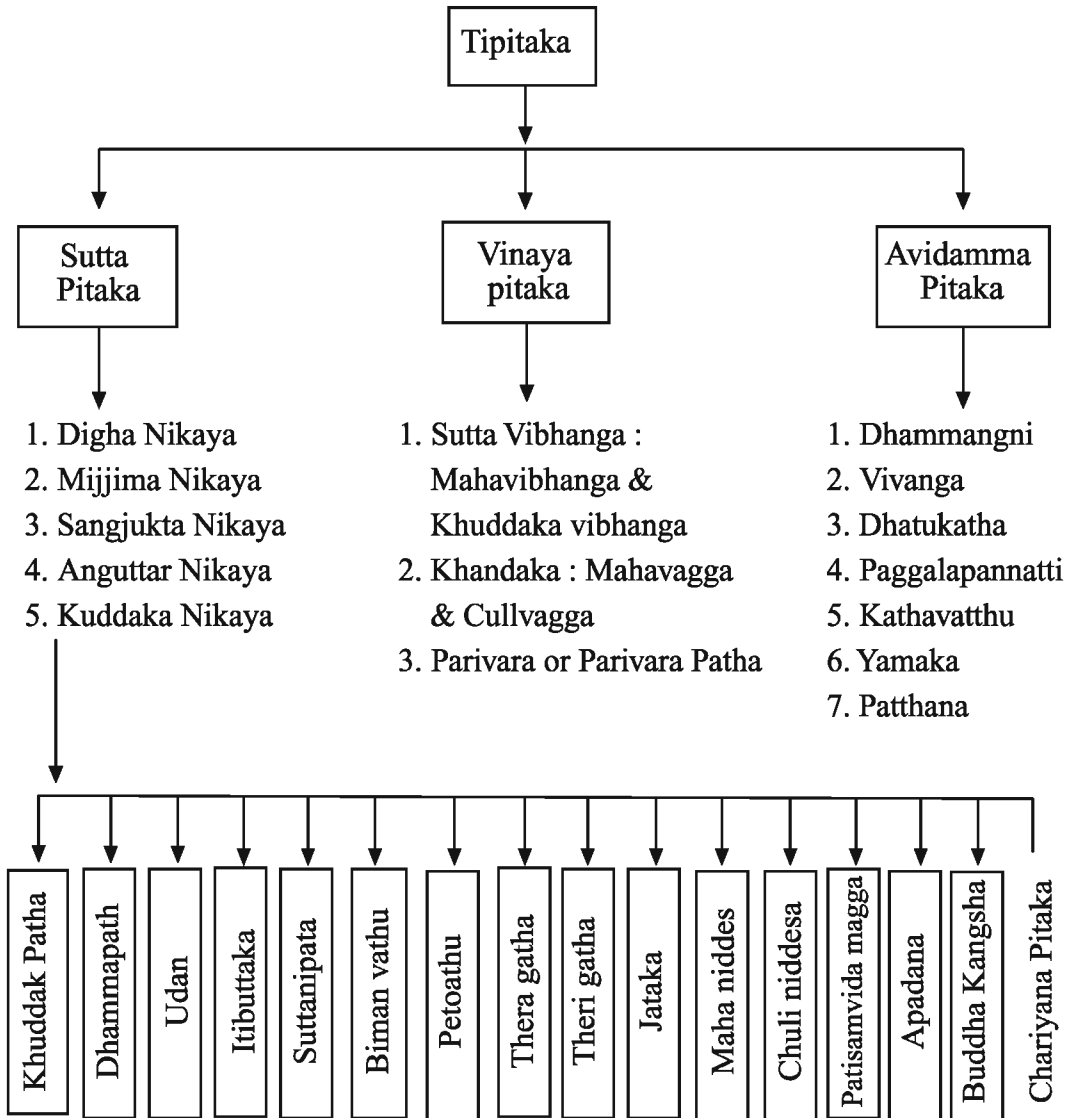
Tipitaka

Sutta Pitaka

Vinaya pitaka

Avidamma Pitaka

1. Digha Nikaya
2. Mijjima Nikaya
3. Sangjukta Nikaya
4. Anguttar Nikaya
5. Kuddaka Nikaya

1. Sutta Vibhanga : Mahavibhanga & Khuddaka vibhanga
2. Khandaka : Mahavagga & Cullvagga
3. Parivara or Parivara Patha

1. Dhammangni
2. Vivanga
3. Dhatukatha
4. Paggalapannatti
5. Kathavatthu
6. Yamaka
7. Patthana

Khuddak Patha

Dhammapath

Udan

Itibuttaka

Suttanipata

Biman vathu

Petoathu

Thera gatha

Theri gatha

Jataka

Maha niddes

Chuli niddesa

Patisamvida magga

Apadana

Buddha Kangsha

Chariyana Pitaka